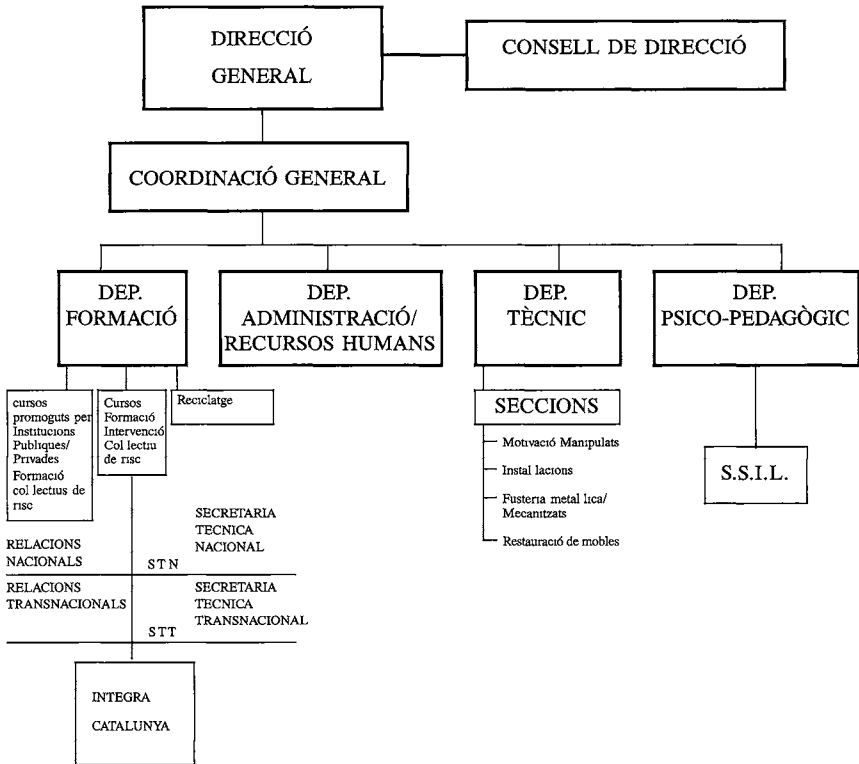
DIRECCIÓ GENERAL

CONSELL DE DIRECCIÓ

COORDINACIÓ GENERAL

DEP. FORMACIÓ

DEP. ADMINISTRACIÓ/ RECURSOS HUMANS

DEP. TÈCNIC

DEP. PSICO-PEDAGÒGIC

cursos promoguts per Institucions Publiques/ Privades Formació col lectius de risc

Cursos Formació Intervenció Col lectiu de risc

Reciclatge

SECCIONS

Motivació Manipulats

Instal lacions

Fusteria metal lica/ Mecanitzats

Restauració de mobles

S.S.I.L.

SECRETARIA TECNICA NACIONAL

RELACIONS NACIONALS

S T N

RELACIONS TRANSNACIONALS

SECRETARIA TECNICA TRANSNACIONAL

S T T

INTEGRA

CATALUNYA